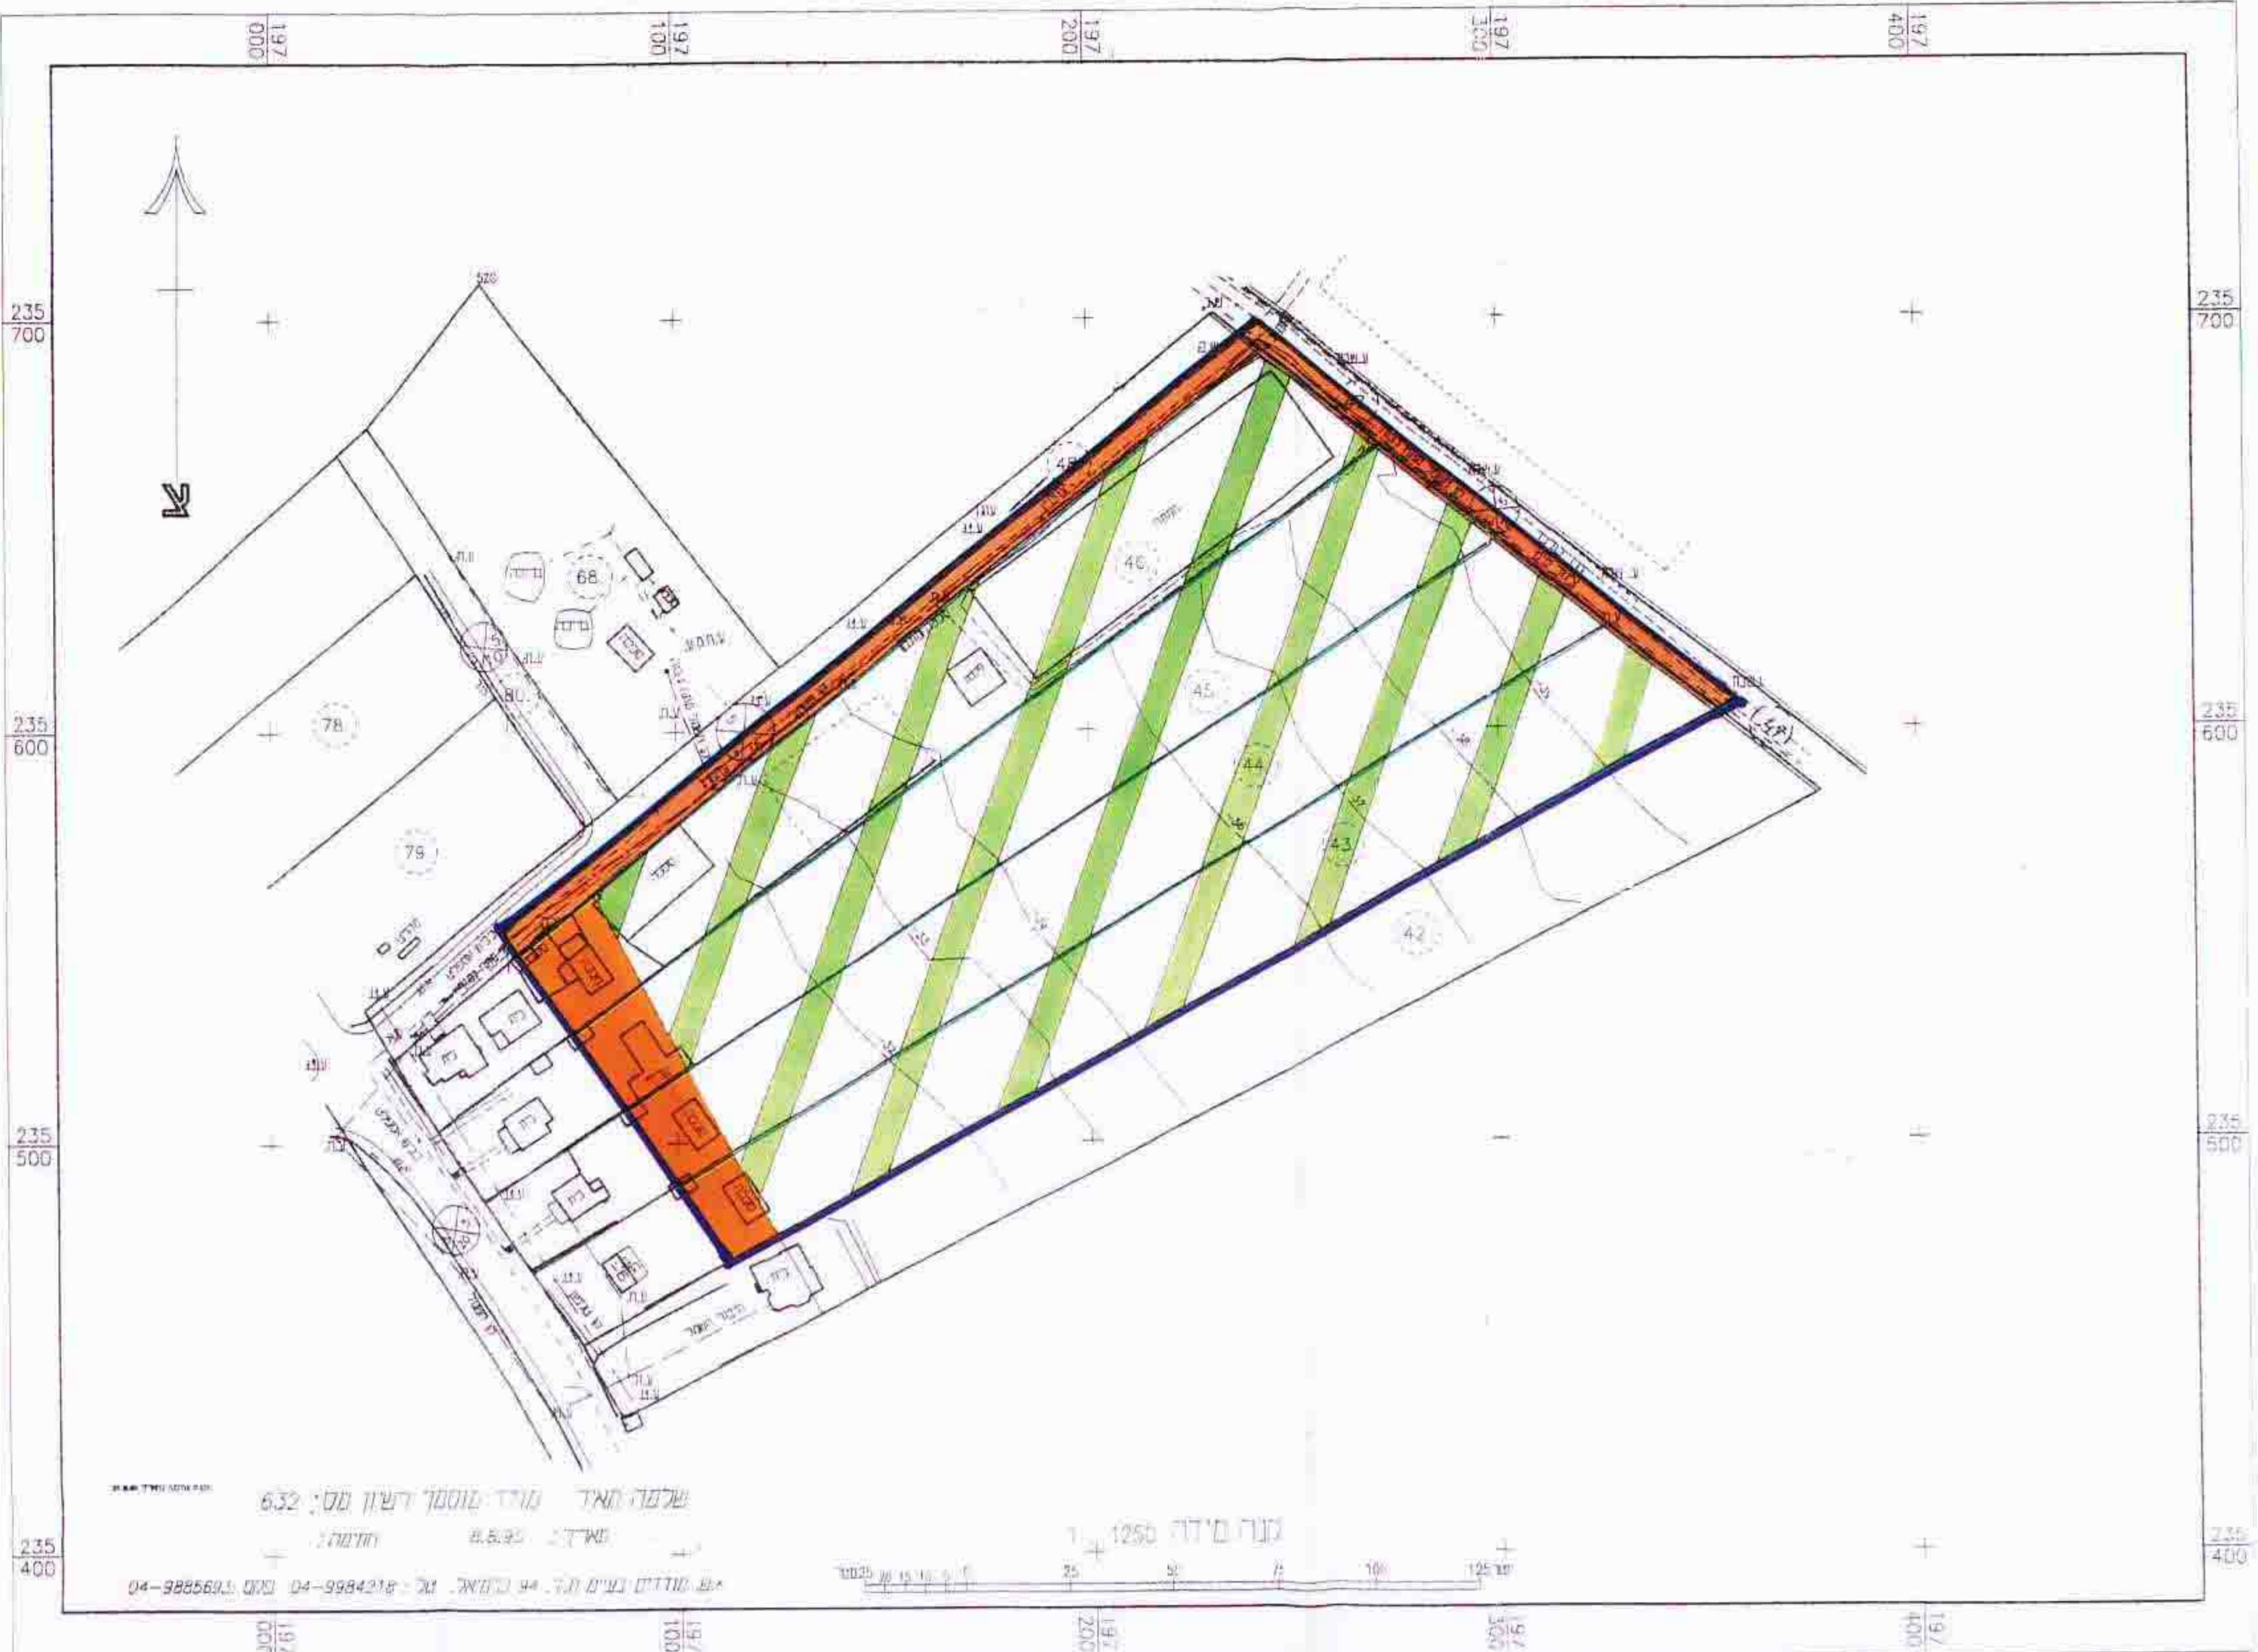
197 000
197 100
197 200
197 300
197 400

235 700
235 600
235 500
235 400

235 700
235 600
235 500
235 400

צ

48
46
45
44
43
42
68
78
79
80
(47)

שלמה מאיר מודד מוסמך רשיון מס׳: 632
תאריך: 8.8.93 חתימה:
א.מ. מודדים בע״מ ת.ד. 94 כרמיאל. טל׳: 04-9984218 פקס: 04-9885693

קנה מידה 1:1250
מטר 0 25 50 75 100 125

197 000
197 100
197 200
197 300
197 400